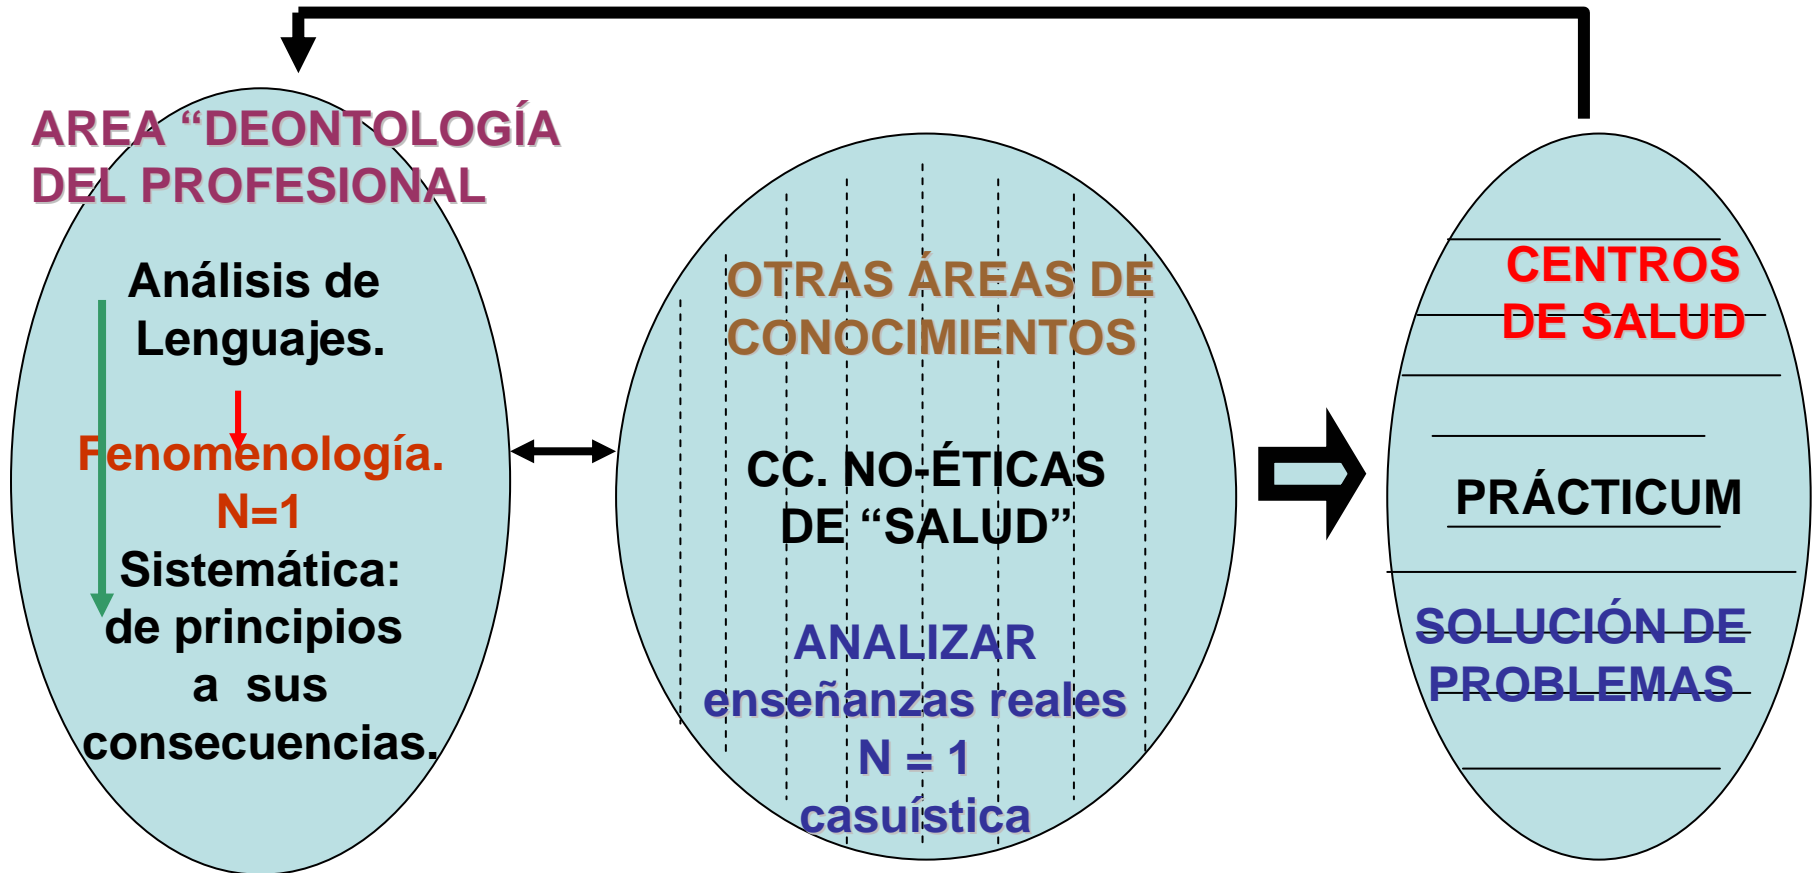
AREA “DEONTOLOGÍA DEL PROFESIONAL

Análisis de Lenguajes.

Fenomenología.
N=1
Sistemática:
de principios
a sus
consecuencias.

OTRAS ÁREAS DE CONOCIMIENTOS

CC. NO-ÉTICAS DE “SALUD”

ANALIZAR
enseñanzas reales
N = 1
casuística

CENTROS DE SALUD

PRÁCTICUM

SOLUCIÓN DE PROBLEMAS